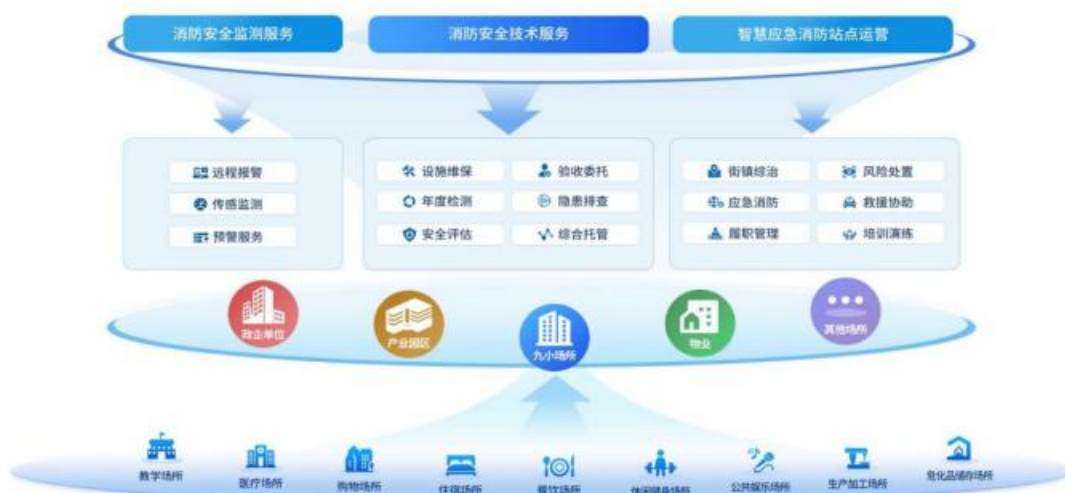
消防安全监测服务

消防安全技术服务

智慧应急消防站点运营

远程报警
传感监测
预警服务

设施维保
验收委托
年度检测
隐患排查
安全评估
综合托管

街镇综治
风险处置
应急消防
救援协助
履职管理
培训演练

政企单位
产业园区
九小场所
物业
其他场所

教学场所
医疗场所
购物场所
住宿场所
餐饮场所
休闲健身场所
公共娱乐场所
生产加工场所
危化品储存场所